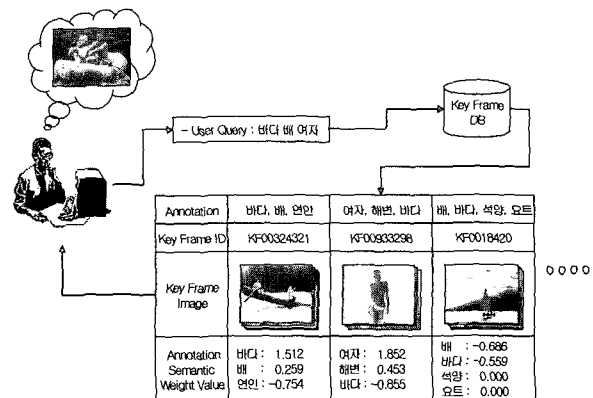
- User Query : 바다 배 여자

Key Frame DB

| Annotation | 바다, 배, 연인 | 여자, 해변, 바다 | 배, 바다, 석양, 요트 |
|---|---|---|---|
| Key Frame ID | KF00324321 | KF00933298 | KF0018420 |
| Key Frame Image | | | |
| Annotation Semantic Weight Value | 바다: 1.512 배 : 0.259 연인 : -0.754 | 여자: 1.852 해변: 0.453 바다: -0.855 | 배 : -0.686 바다: -0.559 석양: 0.000 요트: 0.000 |

0000